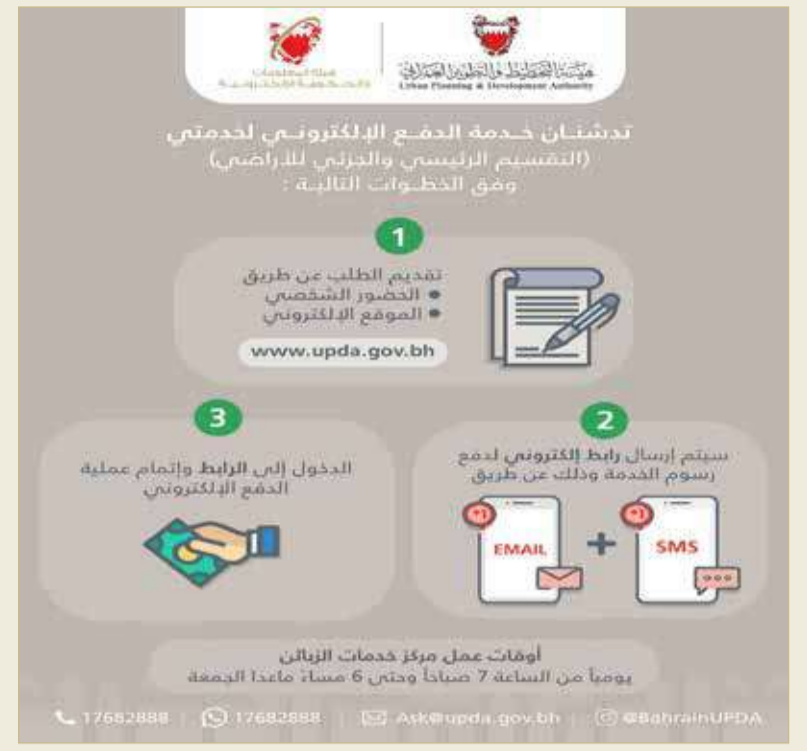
هيئة المعلومات والحكومة الإلكترونية

هيئة التخطيط والتطوير العمراني
Urban Planning & Development Authority

تدشـين خدمة الدفـع الإلكترونـي لخدمتي
(التقسيم الرئيسي والجزئي للأراضي)
وفق الخطوات التالية :

1

تقديم الطلب عن طريق
● الحضور الشخصي
● الموقع الإلكتروني

www.upda.gov.bh

2

سيتم إرسال رابط إلكتروني لدفع رسوم الخدمة وذلك عن طريق

+1
SMS

+

+1
EMAIL

3

الدخول إلى الرابط وإتمام عملية الدفع الإلكتروني

أوقات عمل مركز خدمات الزبائن
يومياً من الساعة 7 صباحاً وحتى 6 مساءً ماعدا الجمعة

17682888 | 17682888 | Ask@upda.gov.bh | @BahrainUPDA